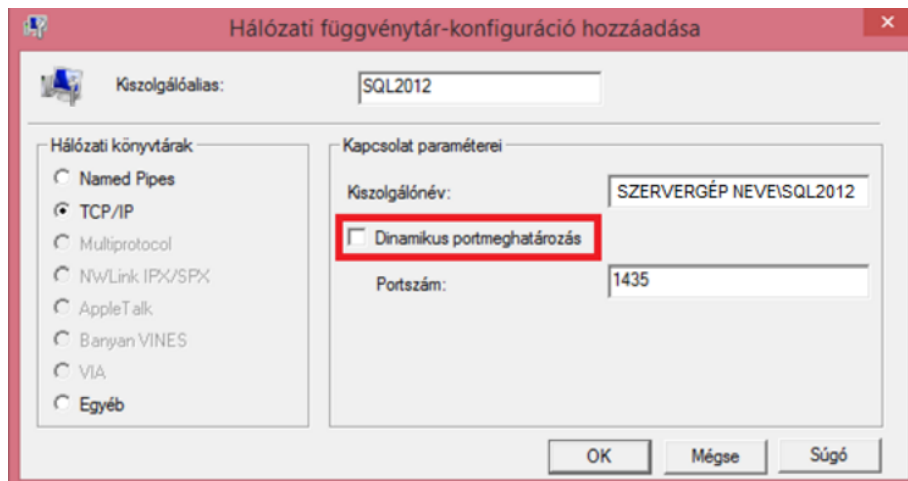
Hálózati függvénytár-konfiguráció hozzáadása

×

Kiszolgálóalias: SQL2012

Hálózati könyvtárak

Named Pipes

TCP/IP

Multiprotocol

NWLink IPX/SPX

AppleTalk

Banyan VINES

VIA

Egyéb

Kapcsolat paraméterei

Kiszolgálónév: SZERVERGÉP NEVE\SQL2012

Dinamikus portmeghatározás

Portszám: 1435

OK

Mégse

Súgó